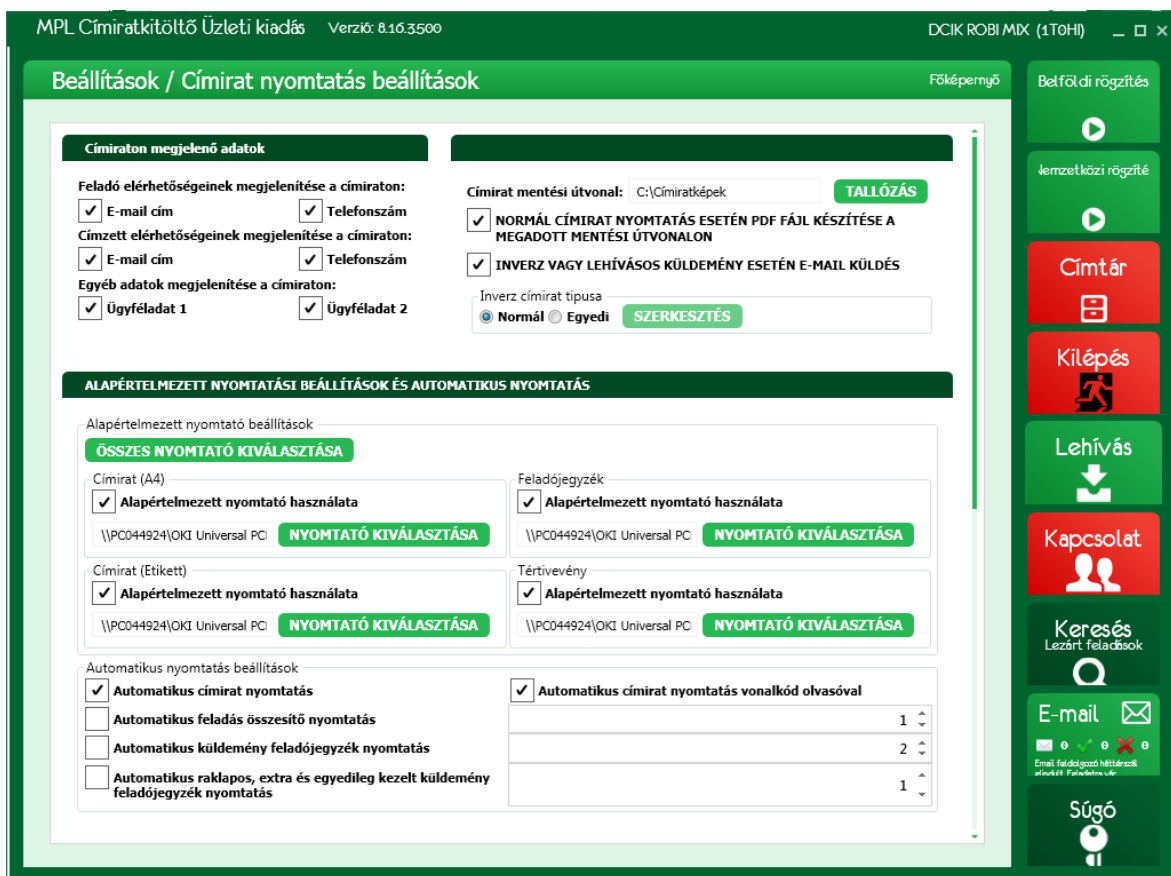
MPL Címiratkitöltő Üzleti kiadás Verzió: 8.16.3.500

DCIK ROBI MIX (1T0HI)

Beállítások / Címirat nyomtatás beállítások

Főképernyő

Címiraton megjelenő adatok

Feladó elérhetőségeinek megjelenítése a címiraton:

E-mail cím

Telefonszám

Címzett elérhetőségeinek megjelenítése a címiraton:

E-mail cím

Telefonszám

Egyéb adatok megjelenítése a címiraton:

Ügyféladat 1

Ügyféladat 2

Címirat mentési útvonal: C:\Címiratképek TALLÓZÁS

NORMÁL CÍMIRAT NYOMTATÁS ESETÉN PDF FÁJL KÉSZÍTÉSE A MEGADOTT MENTÉSI ÚTVONALON

INVERZ VAGY LEHÍVÁSOS KÜLDEMÉNY ESETÉN E-MAIL KÜLDÉS

Inverz címirat tipusa

Normál Egyedi SZERKESZTÉS

ALAPÉRTELMEZETT NYOMTATÁSI BEÁLLÍTÁSOK ÉS AUTOMATIKUS NYOMTATÁS

Alapértelmezett nyomtató beállítások

ÖSSZES NYOMTATÓ KIVÁLASZTÁSA

Címirat (A4)

Alapértelmezett nyomtató használata

\\PC044924\OKI Universal PC NYOMTATÓ KIVÁLASZTÁSA

Feladójegyzék

Alapértelmezett nyomtató használata

\\PC044924\OKI Universal PC NYOMTATÓ KIVÁLASZTÁSA

Címirat (Etikett)

Alapértelmezett nyomtató használata

\\PC044924\OKI Universal PC NYOMTATÓ KIVÁLASZTÁSA

Tértivevény

Alapértelmezett nyomtató használata

\\PC044924\OKI Universal PC NYOMTATÓ KIVÁLASZTÁSA

Automatikus nyomtatás beállítások

Automatikus címirat nyomtatás

Automatikus címirat nyomtatás vonalkód olvasóval

Automatikus feladás összesítő nyomtatás 1

Automatikus küldemény feladójegyzék nyomtatás 2

Automatikus raklapos, extra és egyedileg kezelt küldemény feladójegyzék nyomtatás 1

Belföldi rögzítés

Nemzetközi rögzítés

Címtár

Kilépés

Lehívás

Kapcsolat

Keresés
Lezárt feladások

E-mail
0 0 0
Email feldolgozó háttérszál elindult. Feladatra vár.

Súgó